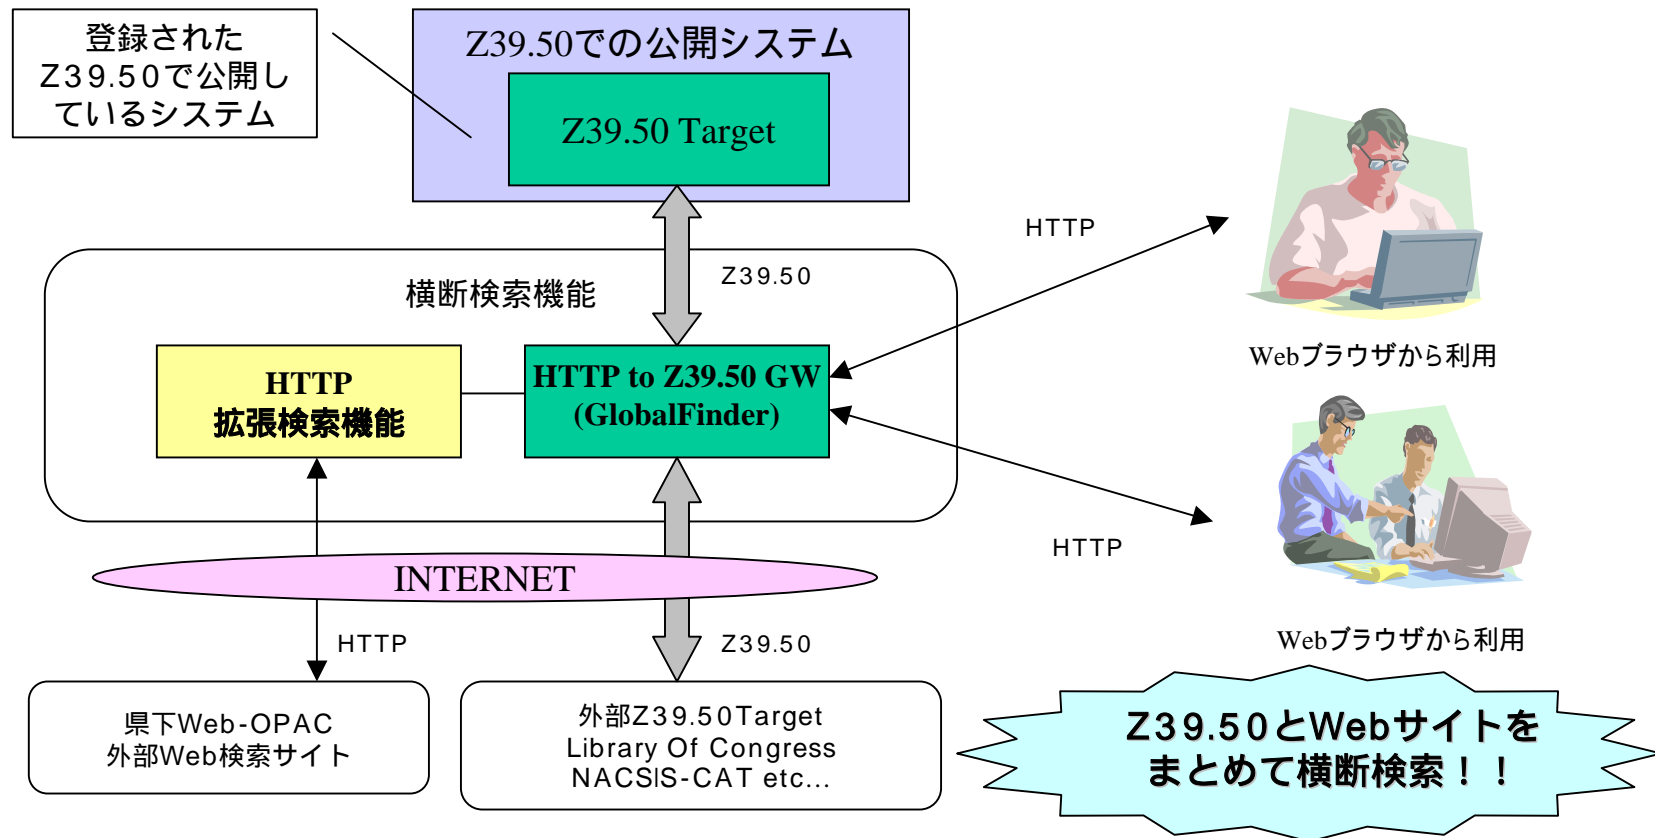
登録された
Z39.50で公開し
ているシステム

Z39.50での公開システム

Z39.50 Target

横断検索機能

Z39.50

HTTP

HTTP
拡張検索機能

HTTP to Z39.50 GW
(GlobalFinder)

Webブラウザから利用

HTTP

INTERNET

Webブラウザから利用

HTTP

Z39.50

県下Web-OPAC
外部Web検索サイト

外部Z39.50Target
Library Of Congress
NACSIS-CAT etc...

Z39.50とWebサイトを
まとめて横断検索！！